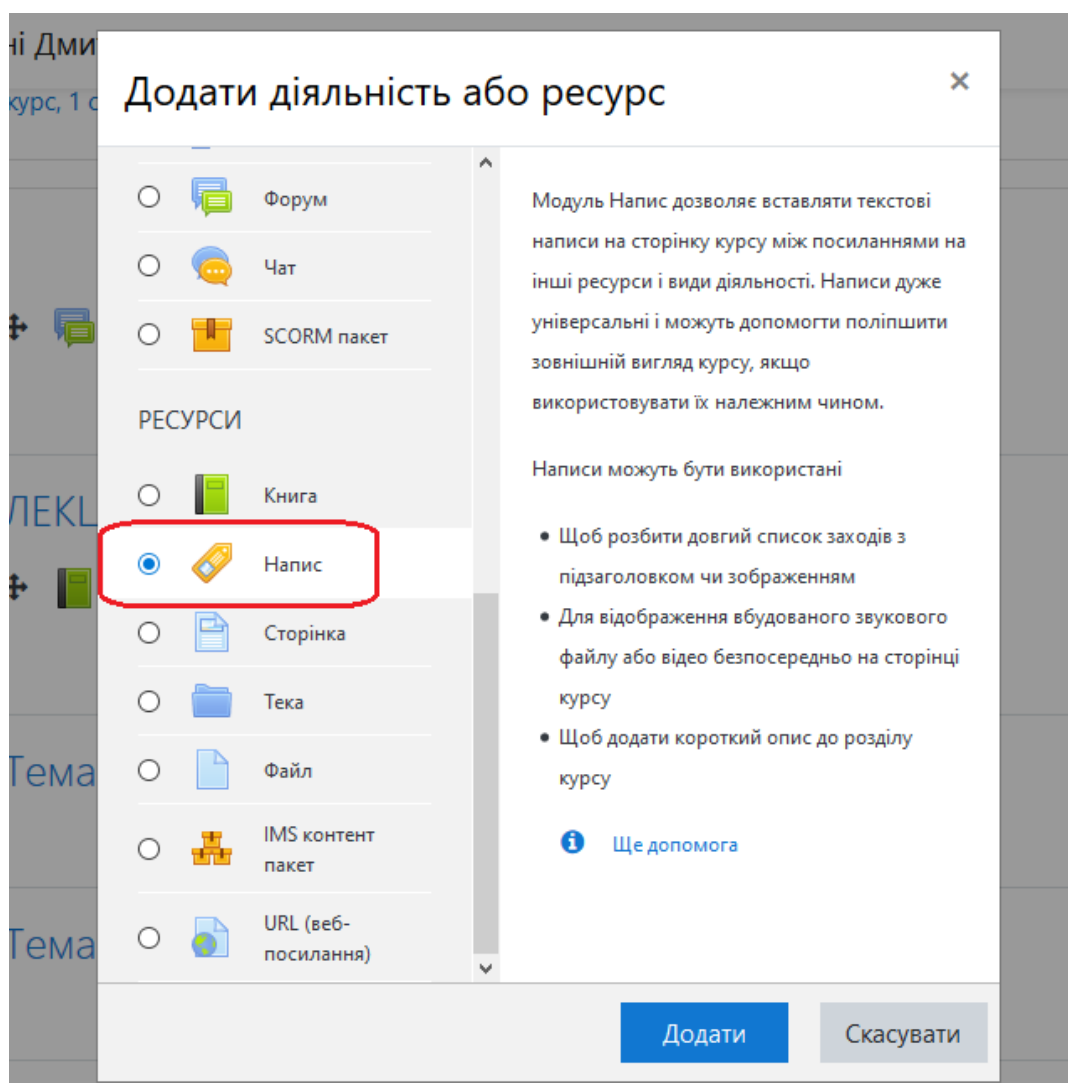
ні Дми
курс, 1 с
ЛЕКЦ
Тема
Тема

Додати діяльність або ресурс

×

Форум

Чат

SCORM пакет

РЕСУРСИ

Книга

Напис

Сторінка

Тека

Файл

IMS контент пакет

URL (веб-посилання)

Модуль Напис дозволяє вставляти текстові написи на сторінку курсу між посиланнями на інші ресурси і види діяльності. Написи дуже універсальні і можуть допомогти поліпшити зовнішній вигляд курсу, якщо використовувати їх належним чином.

Написи можуть бути використані

- Щоб розбити довгий список заходів з підзаголовком чи зображенням
- Для відображення вбудованого звукового файлу або відео безпосередньо на сторінці курсу
- Щоб додати короткий опис до розділу курсу

Ще допомога

Додати

Скасувати